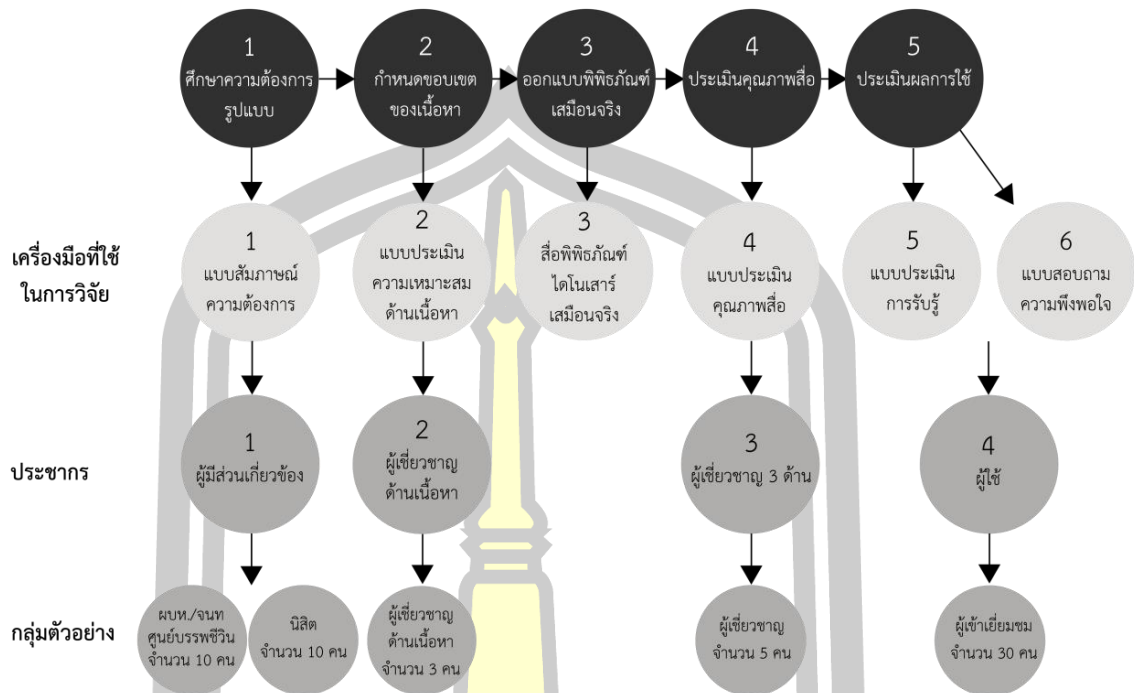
1
ศึกษาความต้องการรูปแบบ

2
กำหนดขอบเขตของเนื้อหา

3
ออกแบบพิพิธภัณฑ์เสมือนจริง

4
ประเมินคุณภาพสื่อ

5
ประเมินผลการใช้

เครื่องมือที่ใช้ในการวิจัย

1
แบบสัมภาษณ์ความต้องการ

2
แบบประเมินความเหมาะสมด้านเนื้อหา

3
สื่อพิพิธภัณฑ์ไดโนเสาร์เสมือนจริง

4
แบบประเมินคุณภาพสื่อ

5
แบบประเมินการรับรู้

6
แบบสอบถามความพึงพอใจ

ประชากร

1
ผู้มีส่วนเกี่ยวข้อง

2
ผู้เชี่ยวชาญด้านเนื้อหา

3
ผู้เชี่ยวชาญ 3 ด้าน

4
ผู้ใช้

กลุ่มตัวอย่าง

ผบห./จนท ศูนย์บรรพชีวิน จำนวน 10 คน

นิสิต จำนวน 10 คน

ผู้เชี่ยวชาญด้านเนื้อหา จำนวน 3 คน

ผู้เชี่ยวชาญ จำนวน 5 คน

ผู้เข้าเยี่ยมชม จำนวน 30 คน